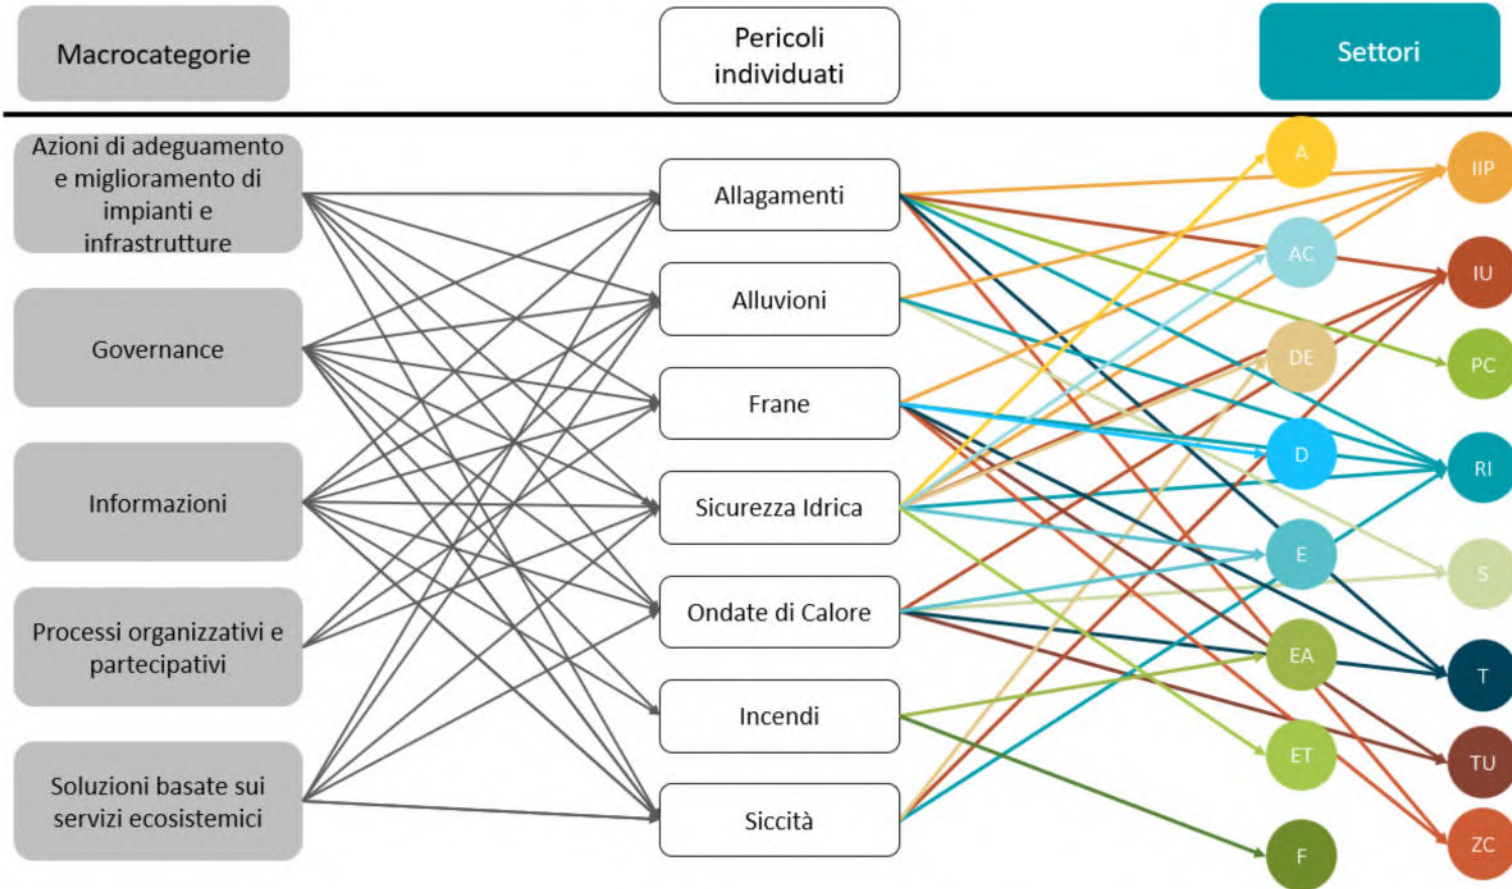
Macrocategorie

Pericoli individuati

Settori

Azioni di adeguamento e miglioramento di impianti e infrastrutture

Governance

Informazioni

Processi organizzativi e partecipativi

Soluzioni basate sui servizi ecosistemici

Allagamenti

Alluvioni

Frane

Sicurezza Idrica

Ondate di Calore

Incendi

Siccità

A

AC

DE

D

E

EA

ET

F

IIP

IU

PC

RI

S

T

TU

ZC